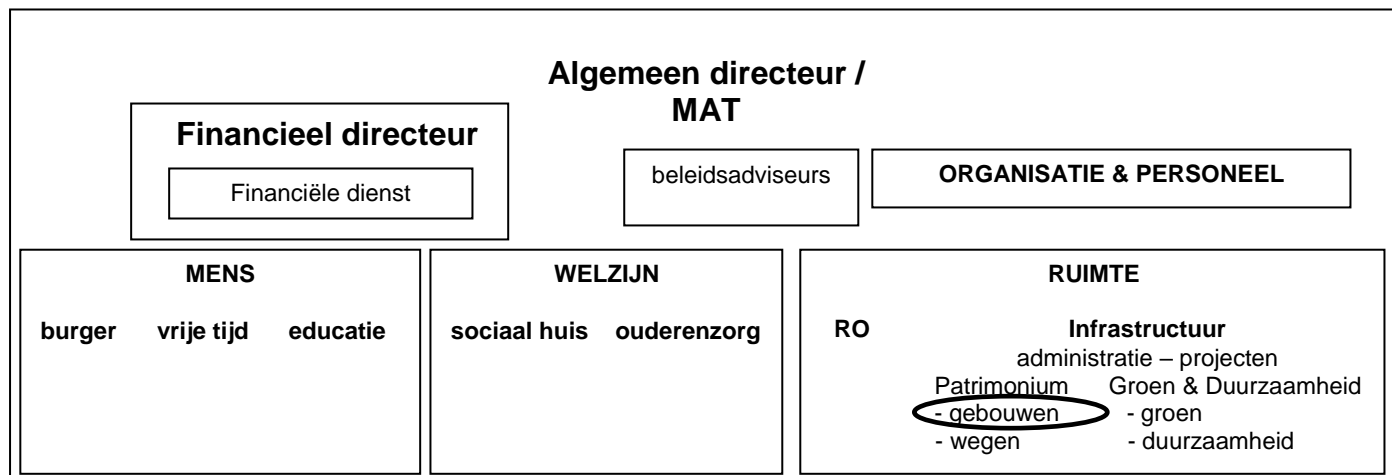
Algemeen directeur / MAT

Financieel directeur

Financiële dienst

beleidsadviseurs

ORGANISATIE & PERSONEEL

MENS

burger vrije tijd educatie

WELZIJN

sociaal huis ouderenzorg

RUIMTE

RO

Infrastructuur
administratie – projecten
Patrimonium Groen & Duurzaamheid
- gebouwen - groen
- wegen - duurzaamheid